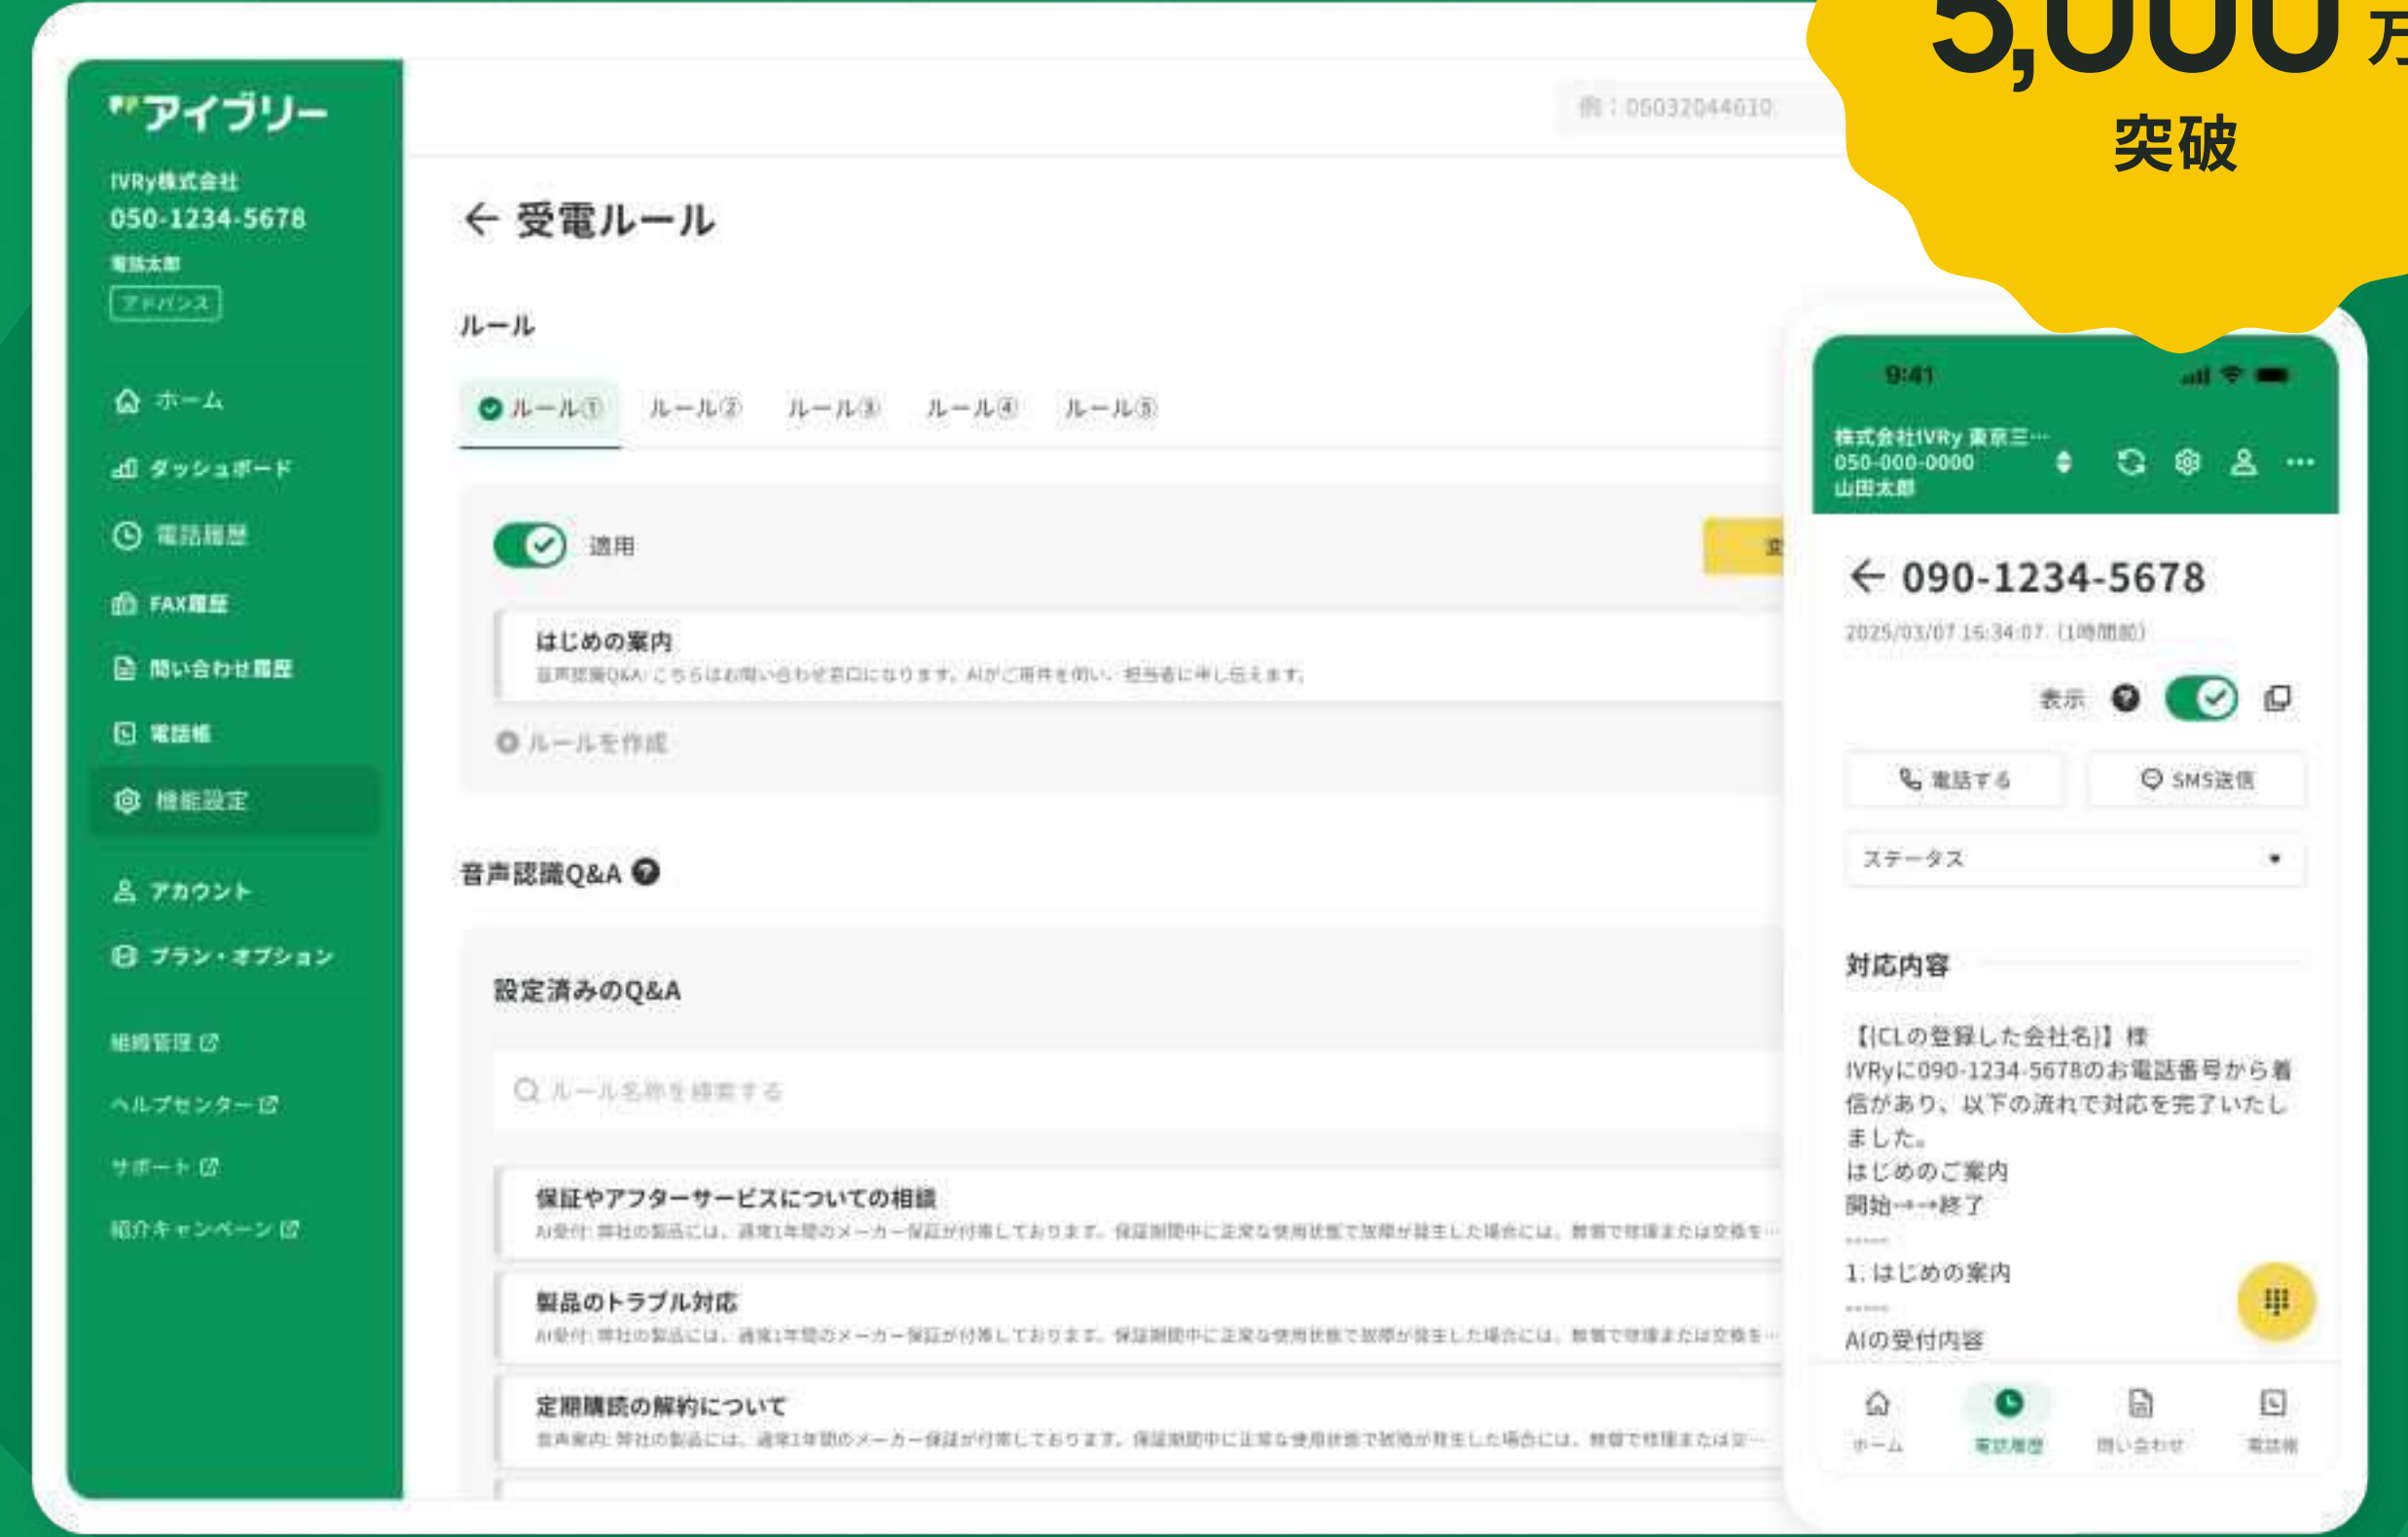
5,000万
突破

アイブリー
IVRy株式会社
050-1234-5678
電話太郎
アドバンス

ホーム
ダッシュボード
電話履歴
FAX履歴
問い合わせ履歴
電話帳
機能設定
アカウント
プラン・オプション
組織管理
ヘルプセンター
サポート
紹介キャンペーン

例：05032044610

← 受電ルール

ルール

ルール① ルール② ルール③ ルール④ ルール⑤

適用

はじめの案内
音声認識Q&A: こちらはお問い合わせ窓口になります。AIがご用件を伺い、担当者に申し伝えます。

ルールを作成

音声認識Q&A

設定済みのQ&A

ルール名称を検索する

保証やアフターサービスについての相談
AI受付: 弊社の製品には、通常1年間のメーカー保証が付帯しております。保証期間中に正常な使用状態で故障が発生した場合には、無償で修理または交換を…

製品のトラブル対応
AI受付: 弊社の製品には、通常1年間のメーカー保証が付帯しております。保証期間中に正常な使用状態で故障が発生した場合には、無償で修理または交換を…

定期購読の解約について
音声案内: 弊社の製品には、通常1年間のメーカー保証が付帯しております。保証期間中に正常な使用状態で故障が発生した場合には、無償で修理または交…

9:41
株式会社IVRy 東京三…
050-000-0000
山田太郎

← 090-1234-5678
2025/03/07 16:34:07 (1時間前)
表示
電話する
SMS送信
ステータス

対応内容
【{CLの登録した会社名}】様
IVRyに090-1234-5678のお電話番号から着信があり、以下の流れで対応を完了いたしました。
はじめのご案内
開始→→終了
------
1. はじめの案内
------
AIの受付内容

ホーム
電話履歴
問い合わせ
電話帳